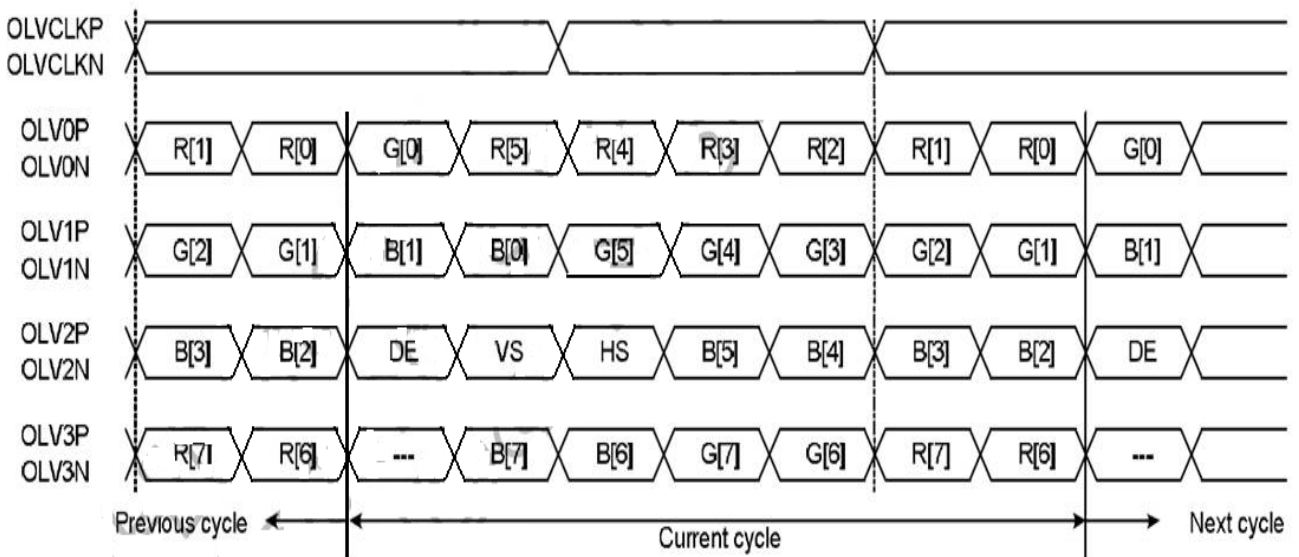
OLVCLKP
OLVCLKN

OLV0P
OLV0N
R[1] R[0] G[0] R[5] R[4] R[3] R[2] R[1] R[0] G[0]

OLV1P
OLV1N
G[2] G[1] B[1] B[0] G[5] G[4] G[3] G[2] G[1] B[1]

OLV2P
OLV2N
B[3] B[2] DE VS HS B[5] B[4] B[3] B[2] DE

OLV3P
OLV3N
R[7] R[6] --- B[7] B[6] G[7] G[6] R[7] R[6] ---

Previous cycle Current cycle Next cycle